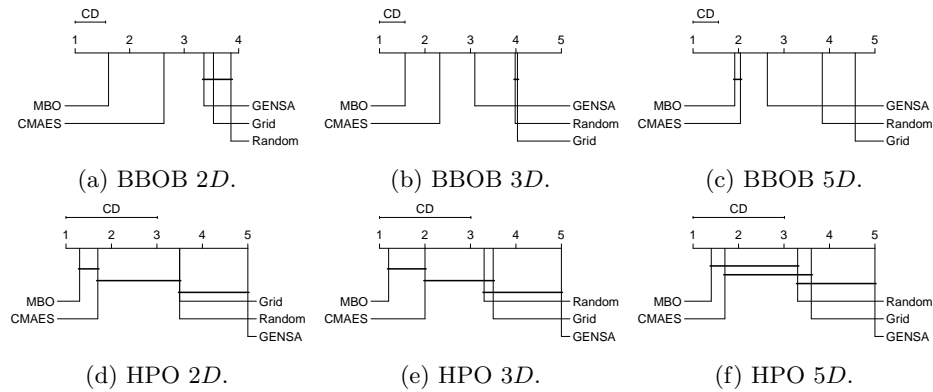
CD
1 2 3 4
MBO
CMAES
GENSA
Grid
Random

(a) BBOB $2D$.

CD
1 2 3 4 5
MBO
CMAES
GENSA
Random
Grid

(b) BBOB $3D$.

CD
1 2 3 4 5
MBO
CMAES
GENSA
Random
Grid

(c) BBOB $5D$.

CD
1 2 3 4 5
MBO
CMAES
Grid
Random
GENSA

(d) HPO $2D$.

CD
1 2 3 4 5
MBO
CMAES
Random
Grid
GENSA

(e) HPO $3D$.

CD
1 2 3 4 5
MBO
CMAES
Random
Grid
GENSA

(f) HPO $5D$.